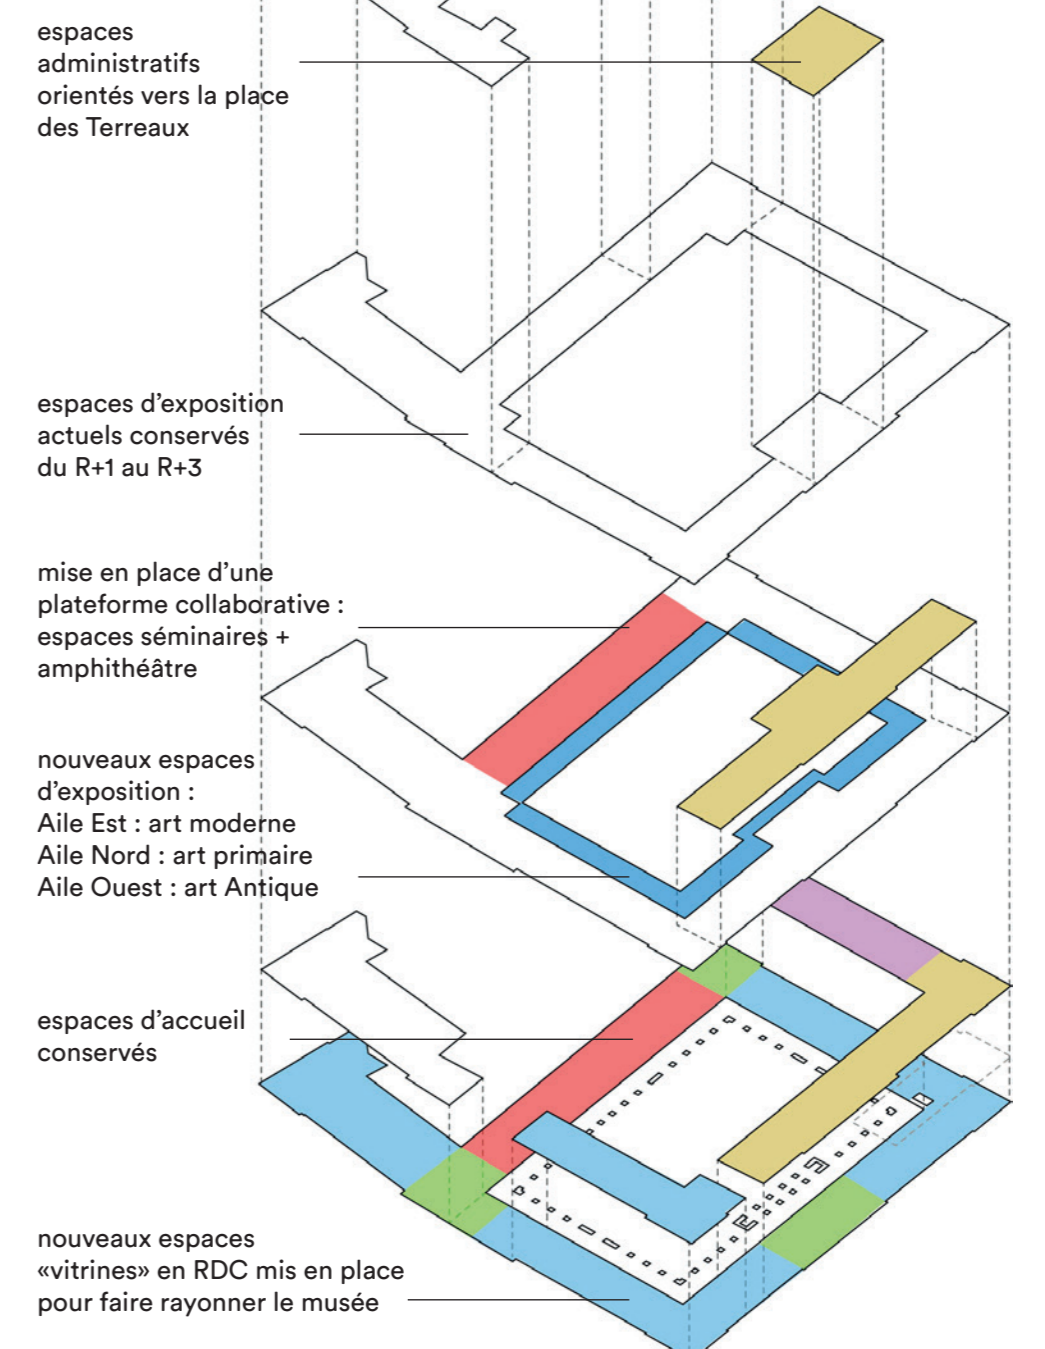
espaces administratifs orientés vers la place des Terreaux

espaces d’exposition actuels conservés du R+1 au R+3

mise en place d’une plateforme collaborative : espaces séminaires + amphithéâtre

nouveaux espaces d’exposition :
Aile Est : art moderne
Aile Nord : art primaire
Aile Ouest : art Antique

espaces d’accueil conservés

nouveaux espaces «vitrines» en RDC mis en place pour faire rayonner le musée